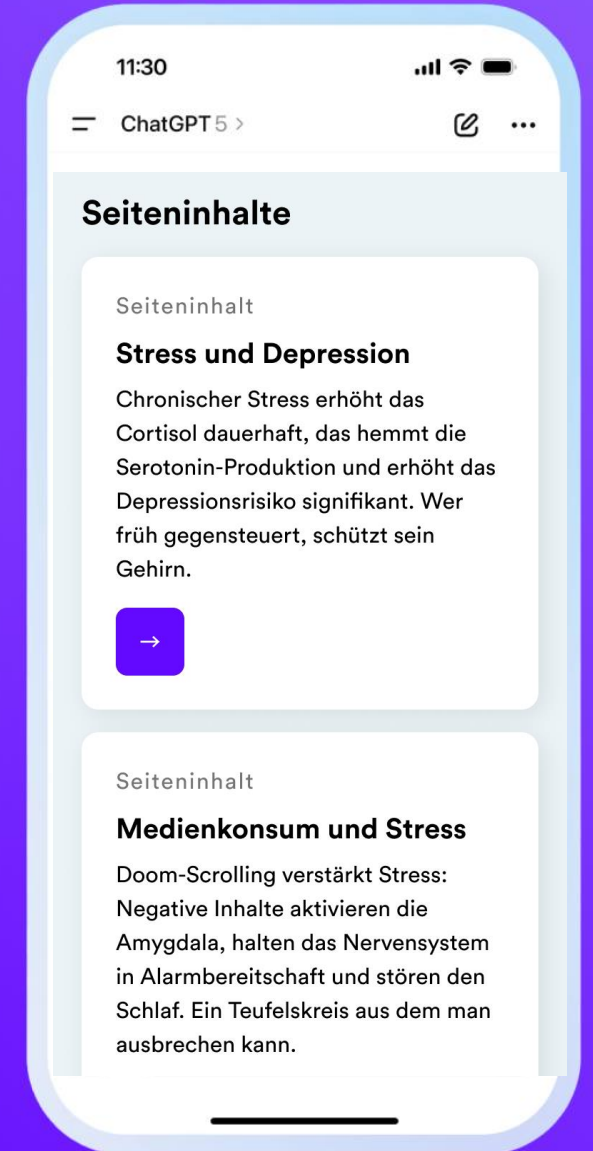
11:30

ChatGPT 5 >

Seiteninhalte

Seiteninhalt

Stress und Depression

Chronischer Stress erhöht das Cortisol dauerhaft, das hemmt die Serotonin-Produktion und erhöht das Depressionsrisiko signifikant. Wer früh gegensteuert, schützt sein Gehirn.

→

Seiteninhalt

Medienkonsum und Stress

Doom-Scrolling verstärkt Stress: Negative Inhalte aktivieren die Amygdala, halten das Nervensystem in Alarmbereitschaft und stören den Schlaf. Ein Teufelskreis aus dem man ausbrechen kann.